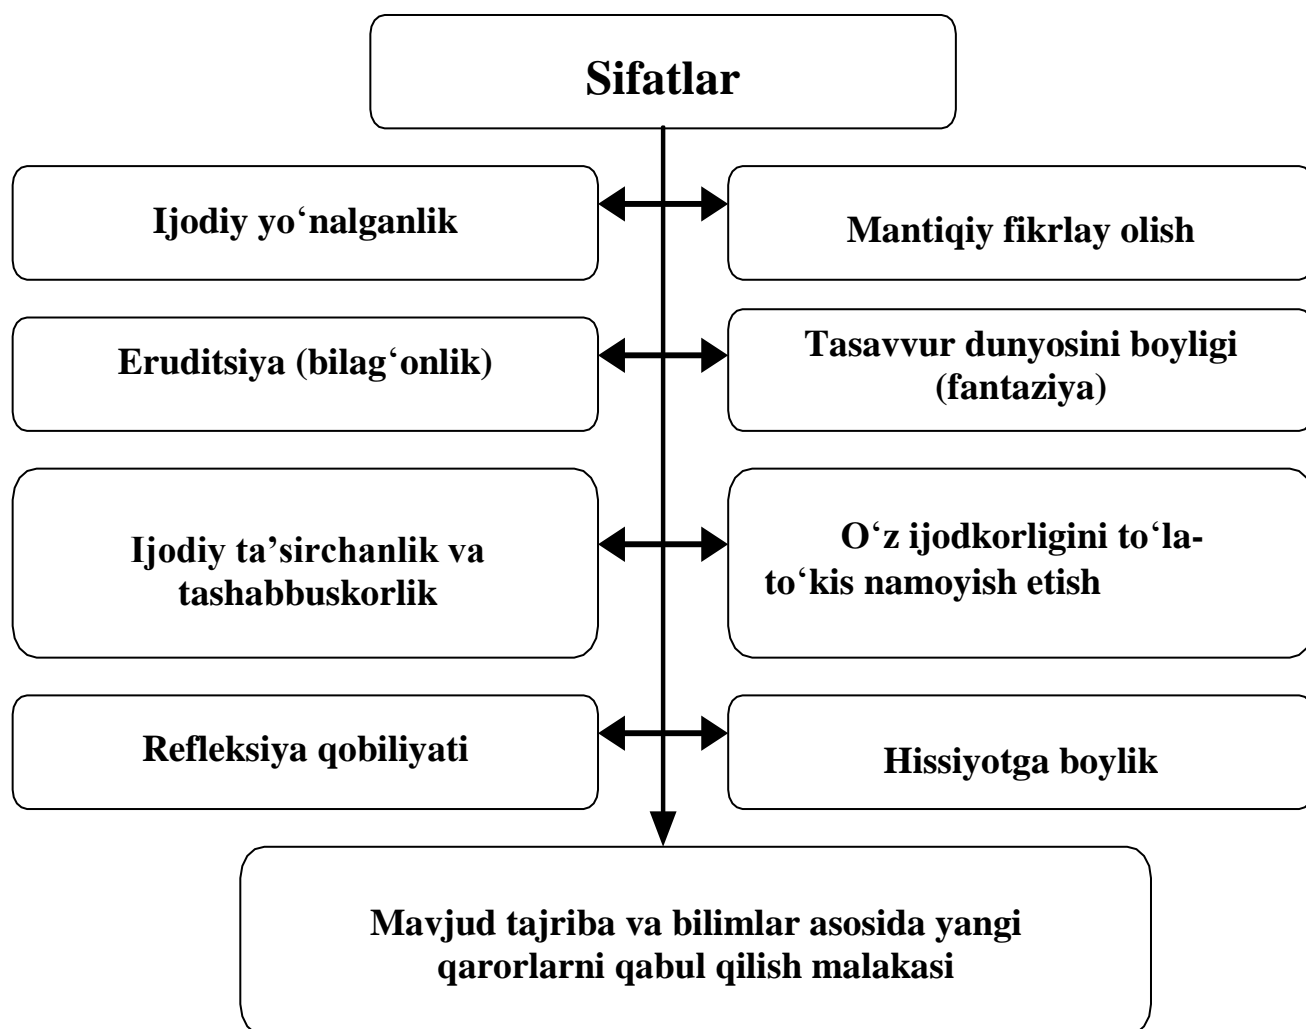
Sifatlar

Ijodiy yo‘nalganlik

Mantiqiy fikrlay olish

Eruditsiya (bilag‘onlik)

Tasavvur dunyosini boyligi (fantaziya)

Ijodiy ta’sirchanlik va tashabbuskorlik

O‘z ijodkorligini to‘la-to‘kis namoyish etish

Refleksiya qobiliyati

Hissiyotga boylik

Mavjud tajriba va bilimlar asosida yangi qarorlarni qabul qilish malakasi